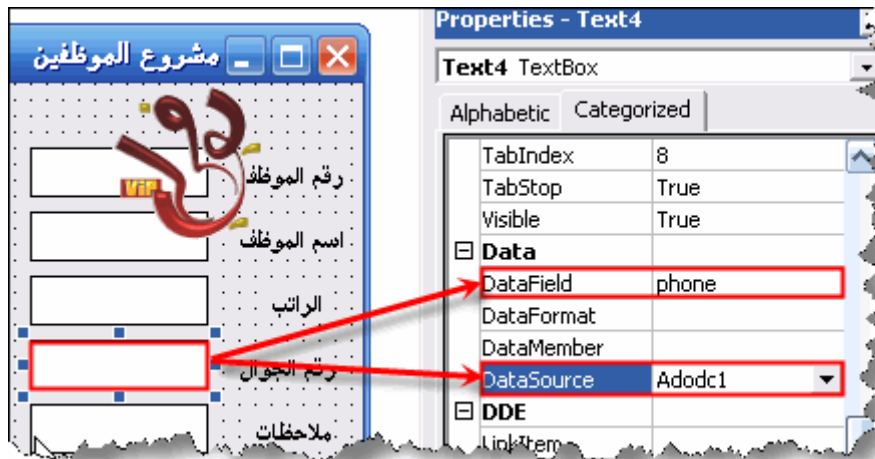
مشروع الموظفين

VIP

رقم الموظف

اسم الموظف

الراتب

رقم الجوال

ملاحظات

Properties - Text4

Text4 TextBox

Alphabetic | Categorized

| | |
|---|---|
| TabIndex | 8 |
| TabStop | True |
| Visible | True |
| ⊟ Data | |
| DataField | phone |
| DataFormat | |
| DataMember | |
| DataSource | Adodc1 |
| ⊟ DDE | |
| LinkItem | |